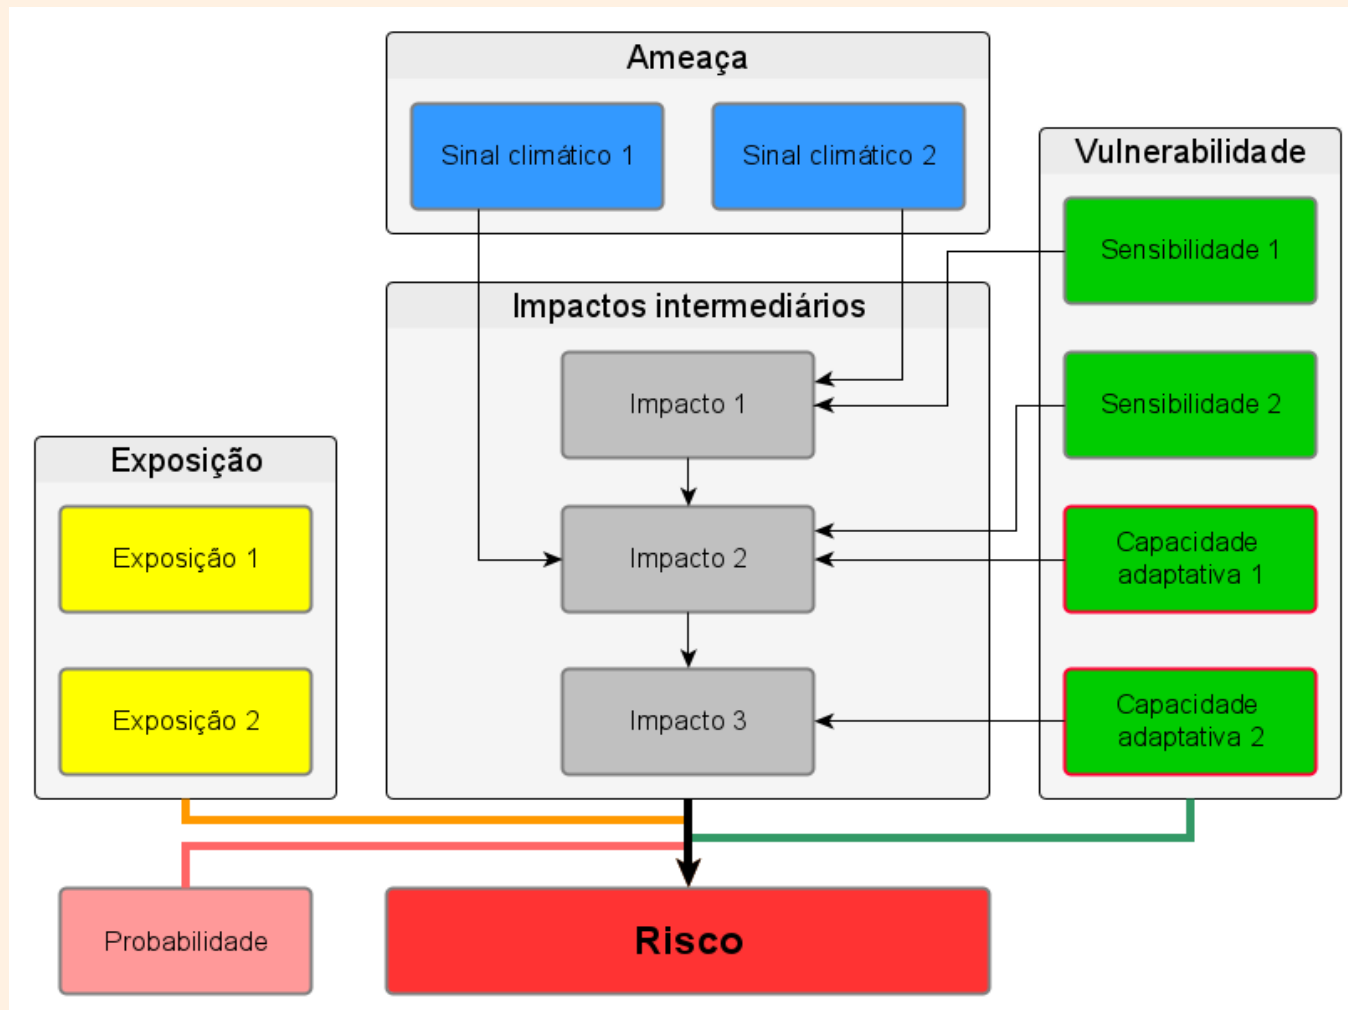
Ameaça

Sinal climático 1

Sinal climático 2

Vulnerabilidade

Sensibilidade 1

Sensibilidade 2

Capacidade adaptativa 1

Capacidade adaptativa 2

Impactos intermediários

Impacto 1

Impacto 2

Impacto 3

Exposição

Exposição 1

Exposição 2

Probabilidade

Risco